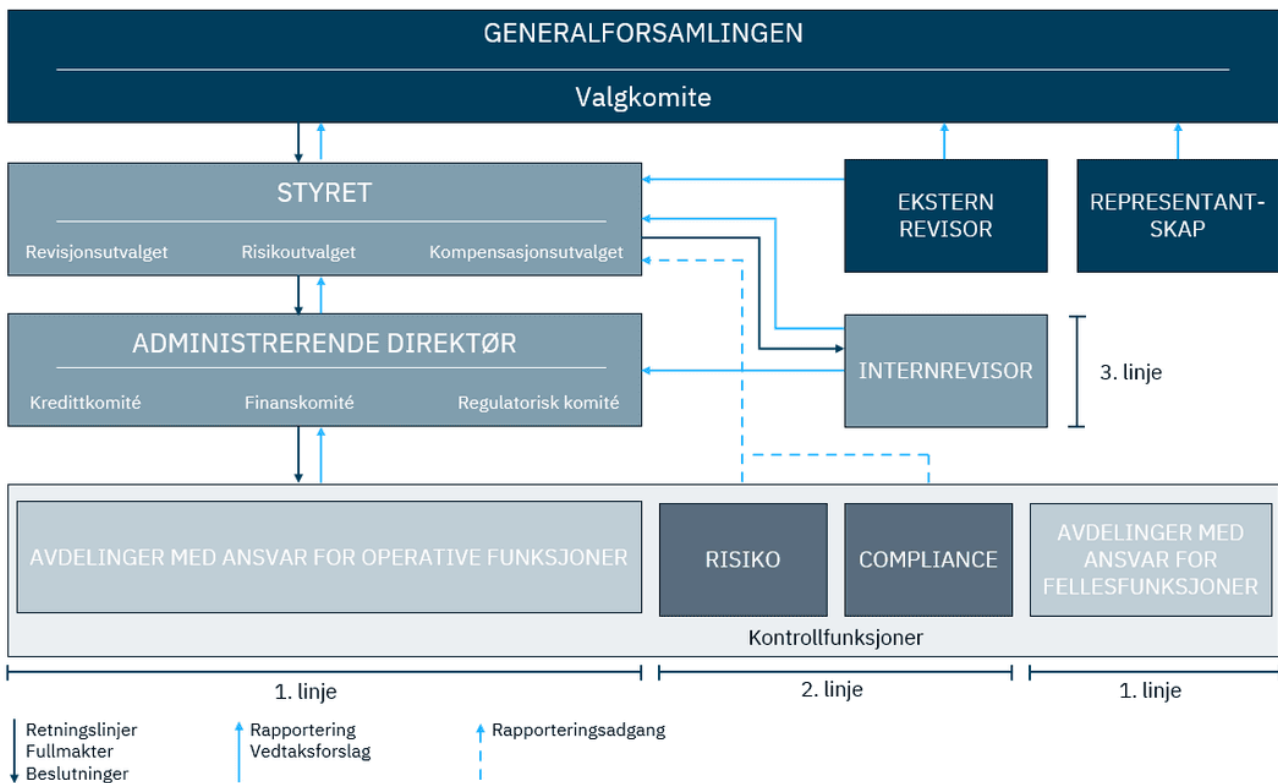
GENERALFORSAMLINGEN

Valgkomite

STYRET

Revisjonsutvalget Risikoutvalget Kompensasjonsutvalget

EKSTERN REVISOR

REPRESENTANTSKAP

ADMINISTRERENDE DIREKTØR

Kredittkomité Finanskomité Regulatorisk komité

INTERNREVISOR

3. linje

AVDELINGER MED ANSVAR FOR OPERATIVE FUNKSJONER

RISIKO

COMPLIANCE

AVDELINGER MED ANSVAR FOR FELLESFUNKSJONER

Kontrollfunksjoner

1. linje

2. linje

1. linje

Retningslinjer
Fullmakter
Beslutninger

Rapportering
Vedtaksforslag

Rapporteringsadgang